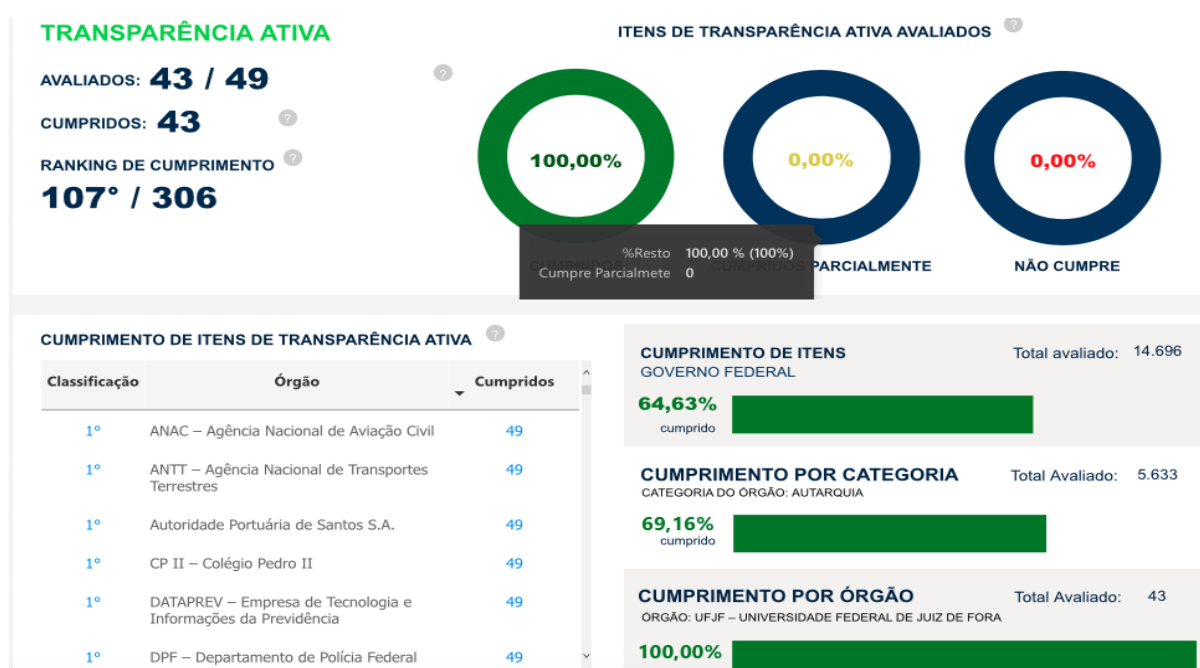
TRANSPARÊNCIA ATIVA

AVALIADOS: 43 / 49

CUMPRIDOS: 43

RANKING DE CUMPRIMENTO

107° / 306

ITENS DE TRANSPARÊNCIA ATIVA AVALIADOS

100,00%

0,00%

0,00%

%Resto 100,00 % (100%)
Cumpre Parcialmete 0

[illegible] PARCIALMENTE

NÃO CUMPRE

CUMPRIMENTO DE ITENS DE TRANSPARÊNCIA ATIVA

| Classificação | Órgão | Cumpridos |
|---|---|---|
| 1° | ANAC – Agência Nacional de Aviação Civil | 49 |
| 1° | ANTT – Agência Nacional de Transportes Terrestres | 49 |
| 1° | Autoridade Portuária de Santos S.A. | 49 |
| 1° | CP II – Colégio Pedro II | 49 |
| 1° | DATAPREV – Empresa de Tecnologia e Informações da Previdência | 49 |
| 1° | DPF – Departamento de Polícia Federal | 49 |

CUMPRIMENTO DE ITENS
GOVERNO FEDERAL
Total avaliado: 14.696
64,63%
cumprido

CUMPRIMENTO POR CATEGORIA
CATEGORIA DO ÓRGÃO: AUTARQUIA
Total Avaliado: 5.633
69,16%
cumprido

CUMPRIMENTO POR ÓRGÃO
ÓRGÃO: UFJF – UNIVERSIDADE FEDERAL DE JUIZ DE FORA
Total Avaliado: 43
100,00%